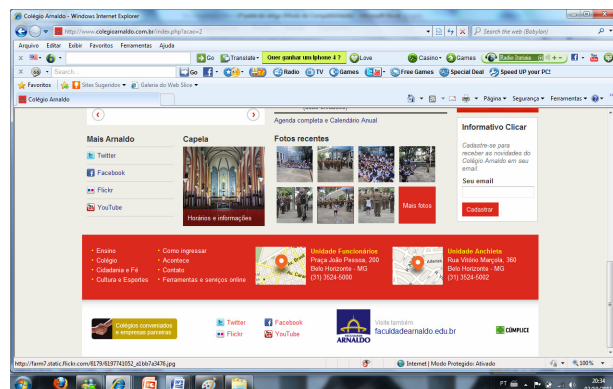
Colégio Arnaldo - Windows Internet Explorer

http://www.colegioarnaldo.com.br/index.php?acao=2

Search the web (Babylon)

Arquivo Editar Exibir Favoritos Ferramentas Ajuda

Search...

Go Translate Quer ganhar um Iphone 4 ? Love Casino Games Radio Daniela + Go Radio TV Games Free Games Special Deal Speed UP your PC!

Favoritos Sites Sugeridos Galeria do Web Slice

Colégio Arnaldo

Página Segurança Ferramentas

Agenda completa e Calendário Anual

Mais Arnaldo

Twitter

Facebook

Flickr

YouTube

Capela

Horários e informações

Fotos recentes

Mais fotos

Informativo Clicar

Cadastre-se para receber as novidades do Colégio Arnaldo em seu email.

Seu email

Cadastrar

Ensino
Colégio
Cidadania e Fé
Cultura e Esportes

Como ingressar
Acontece
Contato
Ferramentas e serviços online

Unidade Funcionários
Praça João Pessoa, 200
Belo Horizonte - MG
(31) 3524-5000

Unidade Anchieta
Rua Vitório Marçola, 360
Belo Horizonte - MG
(31) 3524-5002

Colégios conveniados e empresas parceiras

Twitter
Flickr

Facebook
YouTube

ARNALDO

Visite também
faculdadearnaldo.edu.br

CÚMPLICE

http://farm7.static.flickr.com/6179/6197741052_a1bb7e3476.jpg

Internet | Modo Protegido: Ativado

100%

PT

20:34